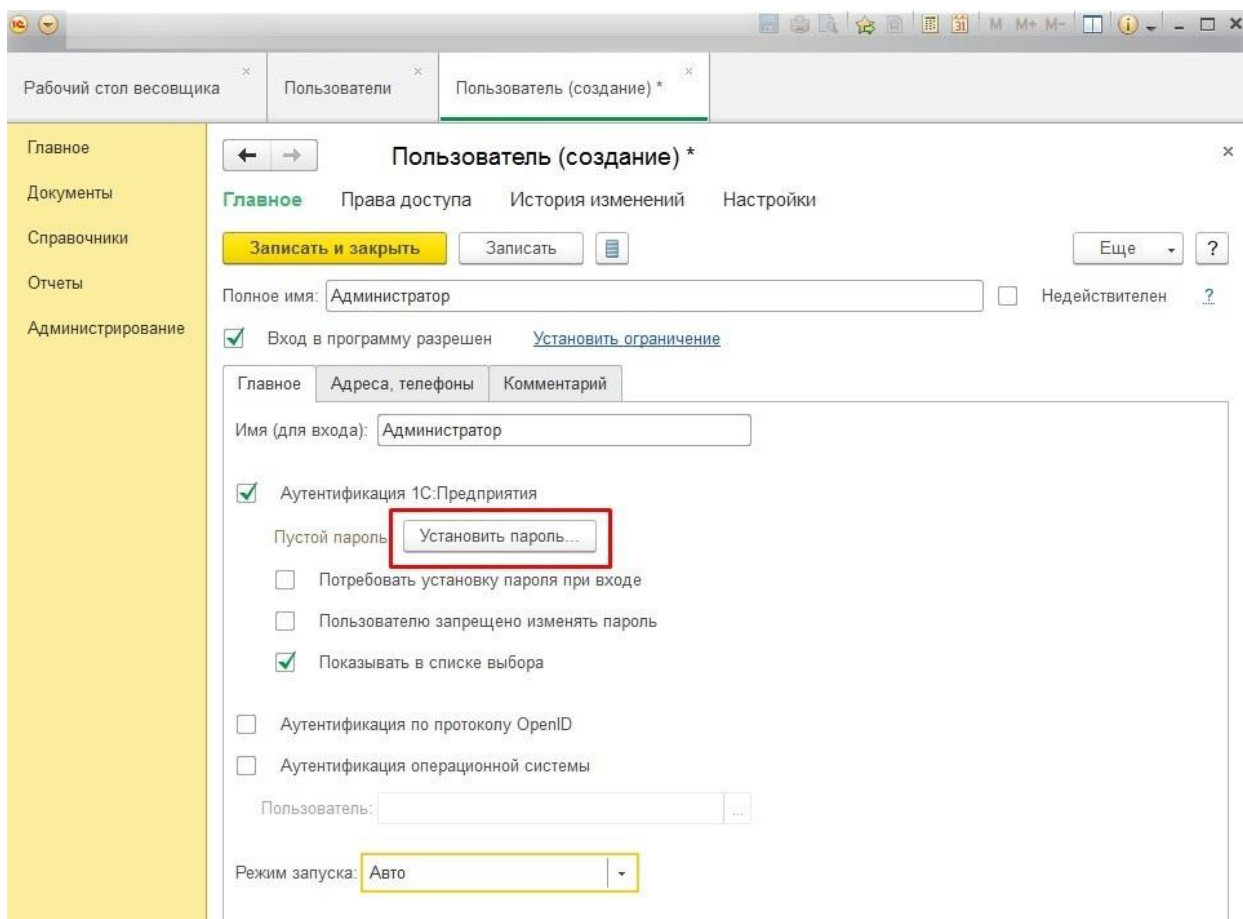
M M+ M-

Рабочий стол весовщика ×
Пользователи ×
Пользователь (создание) * ×

Главное
Документы
Справочники
Отчеты
Администрирование

Пользователь (создание) *

Главное Права доступа История изменений Настройки

Записать и закрыть
Записать
Еще
?

Полное имя: Администратор
Недействителен ?

Вход в программу разрешен
Установить ограничение

Главное
Адреса, телефоны
Комментарий

Имя (для входа): Администратор

Аутентификация 1С:Предприятия

Пустой пароль
Установить пароль...

Потребовать установку пароля при входе

Пользователю запрещено изменять пароль

Показывать в списке выбора

Аутентификация по протоколу OpenID

Аутентификация операционной системы

Пользователь:

Режим запуска: Авто